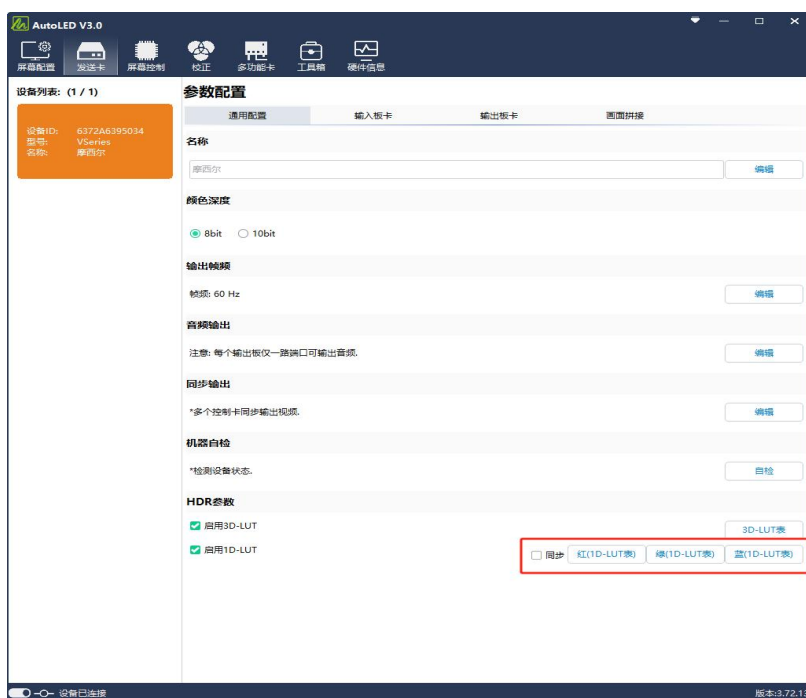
AutoLED V3.0

屏幕配置 发送卡 屏幕控制 校正 多功能卡 工具箱 硬件信息

设备列表: (1 / 1)

设备ID: 6372A6395034
型号: VSeries
名称: 摩西尔

参数配置

通用配置 输入板卡 输出板卡 画面拼接

名称

摩西尔

编辑

颜色深度

8bit 10bit

输出帧频

帧频: 60 Hz

编辑

音频输出

注意: 每个输出板仅一路端口可输出音频.

编辑

同步输出

*多个控制卡同步输出视频.

编辑

机器自检

*检测设备状态.

自检

HDR参数

启用3D-LUT

3D-LUT表

启用1D-LUT

同步 红(1D-LUT表) 绿(1D-LUT表) 蓝(1D-LUT表)

设备已连接

版本:3.72.1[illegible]